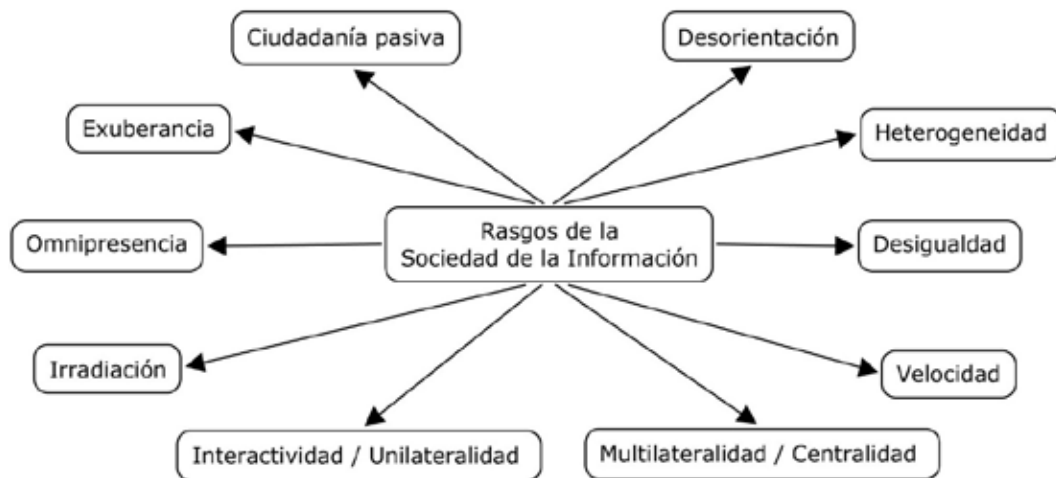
Ciudadanía pasiva

Desorientación

Exuberancia

Heterogeneidad

Rasgos de la Sociedad de la Información

Omnipresencia

Desigualdad

Irradiación

Velocidad

Interactividad / Unilateralidad

Multilateralidad / Centralidad